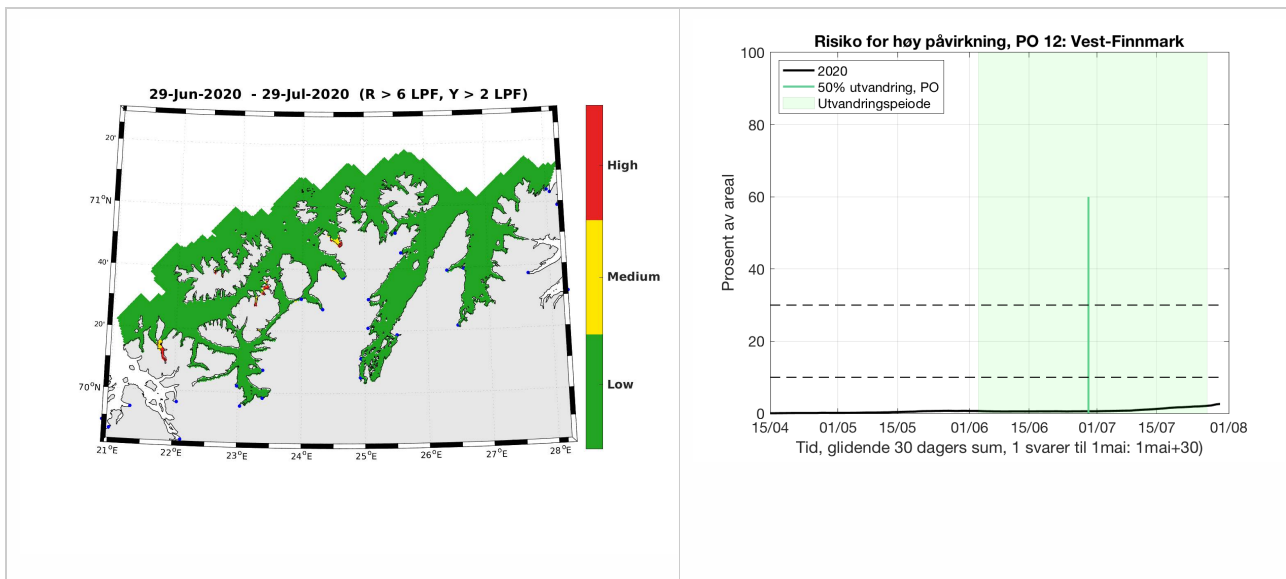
29-Jun-2020 - 29-Jul-2020 (R > 6 LPF, Y > 2 LPF)

20'
$71^oN$
40'
20'
$70^oN$
$21^oE$ $22^oE$ $23^oE$ $24^oE$ $25^oE$ $26^oE$ $27^oE$ $28^oE$

High
Medium
Low

Risiko for høy påvirkning, PO 12: Vest-Finnmark

2020
50% utvandring, PO
Utvandringspeiode

Prosent av areal
100
80
60
40
20
0

15/04 01/05 15/05 01/06 15/06 01/07 15/07 01/08
Tid, glidende 30 dagers sum, 1 svarer til 1mai: 1mai+30)